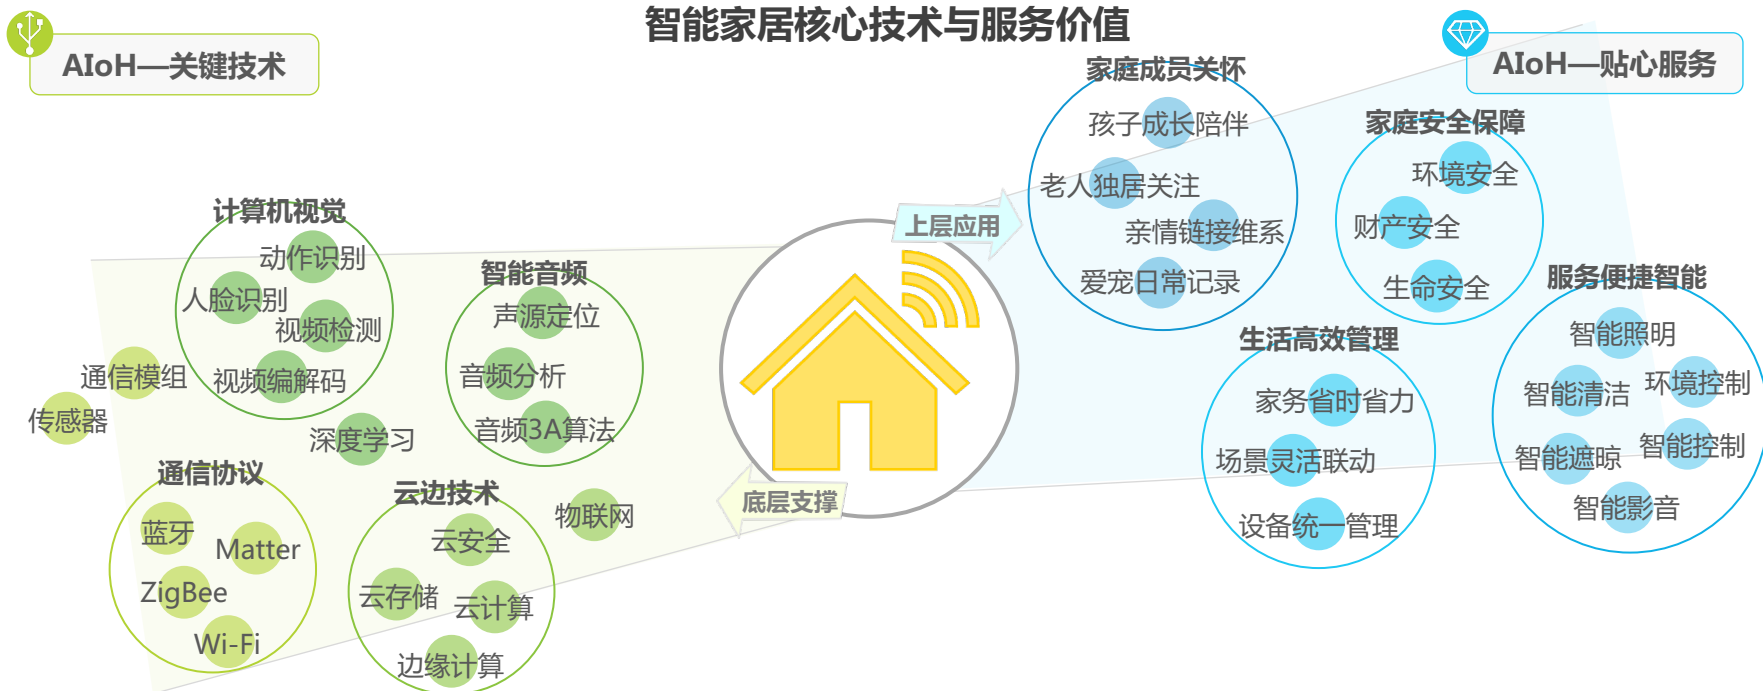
智能家居核心技术与服务价值

AIoH—关键技术

AIoH—贴心服务

计算机视觉
动作识别
人脸识别
视频检测
视频编解码

智能音频
声源定位
音频分析
音频3A算法

通信模组
传感器
深度学习

通信协议
蓝牙
Matter
ZigBee
Wi-Fi

云边技术
云安全
云存储
云计算
边缘计算

物联网

上层应用
底层支撑

家庭成员关怀
孩子成长陪伴
老人独居关注
亲情链接维系
爱宠日常记录

家庭安全保障
环境安全
财产安全
生命安全

生活高效管理
家务省时省力
场景灵活联动
设备统一管理

服务便捷智能
智能照明
智能清洁
环境控制
智能遮晾
智能控制
智能影音